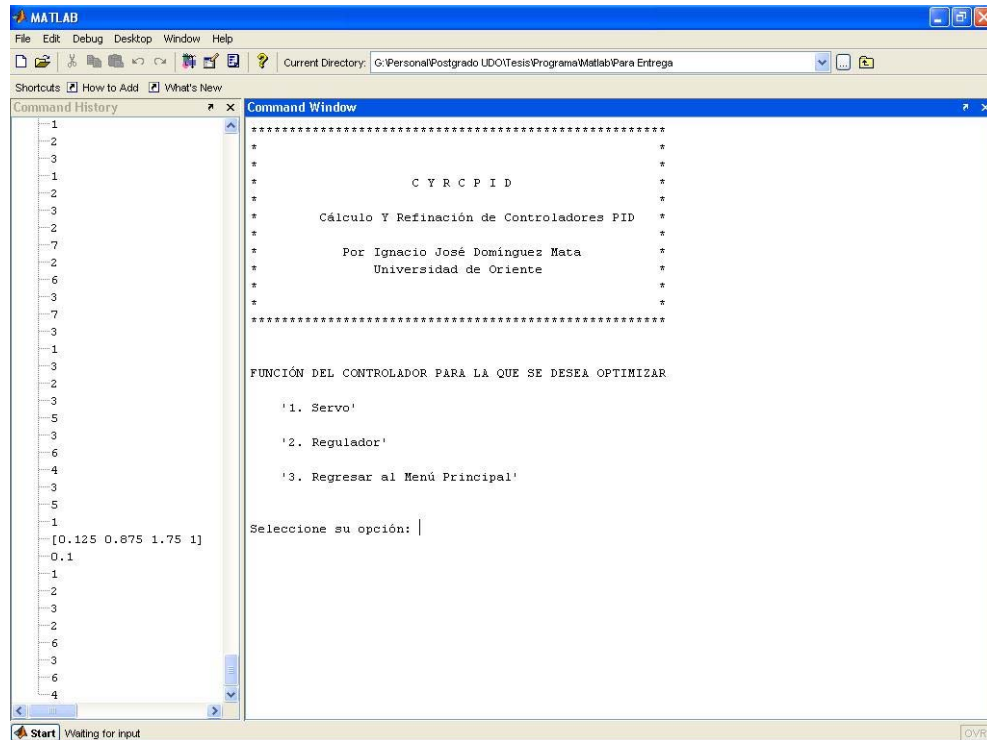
MATLAB

File Edit Debug Desktop Window Help

Current Directory: G:\Personal\Postgrado UDO\Tesis\Programa\Matlab\Para Entrega

Shortcuts How to Add What's New

Command History

1
2
3
1
2
3
2
7
2
6
3
7
3
1
3
2
3
5
3
6
4
3
5
1
[0.125 0.875 1.75 1]
0.1
1
2
3
2
6
3
6
4

Command Window

*******************************************************
*                                                     *
*                                                     *
*                    C Y R C P I D                    *
*                                                     *
*      Cálculo Y Refinación de Controladores PID      *
*                                                     *
*         Por Ignacio José Domínguez Mata             *
*             Universidad de Oriente                  *
*                                                     *
*                                                     *
*******************************************************

FUNCIÓN DEL CONTROLADOR PARA LA QUE SE DESEA OPTIMIZAR

'1. Servo'

'2. Regulador'

'3. Regresar al Menú Principal'

Seleccione su opción:

Start Waiting for input

OVR